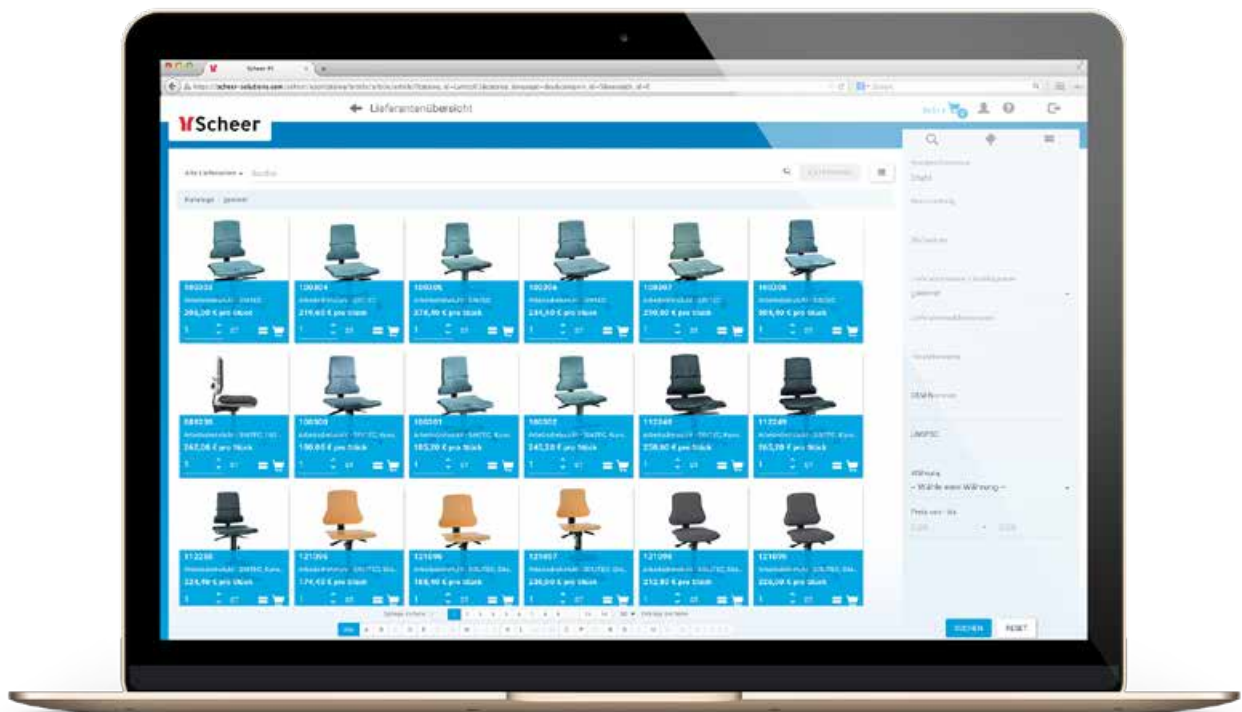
Scheer PI

https://scheer-solutions.com/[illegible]

Scheer

Lieferantenübersicht

Alle Lieferanten ▾ Suche

Katalog · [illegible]

100304
Arbeitsdrehstuhl - SINTEC
296,00 € pro Stück

100304
Arbeitsdrehstuhl - SINTEC
219,60 € pro Stück

100305
Arbeitsdrehstuhl - SINTEC
278,00 € pro Stück

100306
Arbeitsdrehstuhl - SINTEC
284,00 € pro Stück

100307
Arbeitsdrehstuhl - SINTEC
290,00 € pro Stück

100308
Arbeitsdrehstuhl - SINTEC
305,00 € pro Stück

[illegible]
Arbeitsdrehstuhl - SINTEC
247,00 € pro Stück

100300
Arbeitsdrehstuhl - SINTEC Kuns
190,00 € pro Stück

100301
Arbeitsdrehstuhl - SINTEC Kuns
183,20 € pro Stück

100302
Arbeitsdrehstuhl - SINTEC Kuns
247,20 € pro Stück

112248
Arbeitsdrehstuhl - SINTEC Kuns
230,00 € pro Stück

112249
Arbeitsdrehstuhl - SINTEC Kuns
163,20 € pro Stück

112250
Arbeitsdrehstuhl - SINTEC Kuns
224,00 € pro Stück

121096
Arbeitsdrehstuhl - SOLITEC Glo
174,40 € pro Stück

121096
Arbeitsdrehstuhl - SOLITEC Glo
188,00 € pro Stück

121097
Arbeitsdrehstuhl - SOLITEC Glo
236,00 € pro Stück

121098
Arbeitsdrehstuhl - SOLITEC Glo
212,00 € pro Stück

121099
Arbeitsdrehstuhl - SOLITEC Glo
224,00 € pro Stück

Stahl

EAN-Nummer

UNSPSC

Währung
– Wählen eine Währung –

Preis von - bis

SUCHEN
RESET